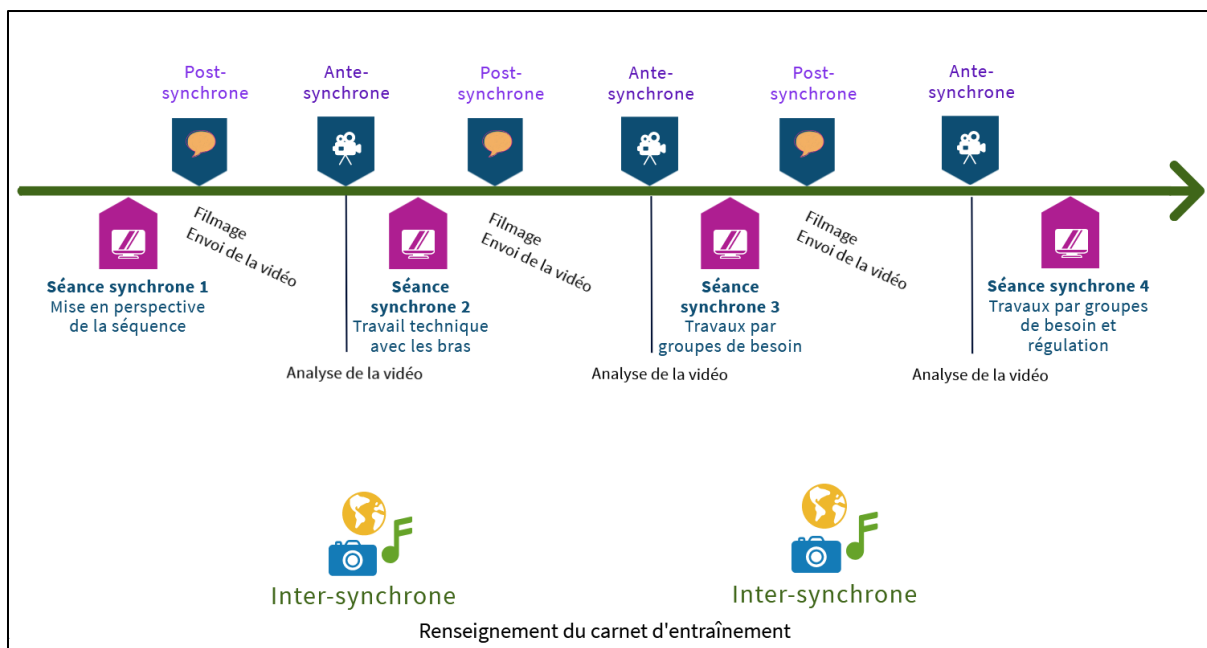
Post-synchrone

Ante-synchrone

Post-synchrone

Ante-synchrone

Post-synchrone

Ante-synchrone

**Séance synchrone 1**
Mise en perspective de la séquence

Filmage
Envoi de la vidéo

Analyse de la vidéo

**Séance synchrone 2**
Travail technique avec les bras

Filmage
Envoi de la vidéo

Analyse de la vidéo

**Séance synchrone 3**
Travaux par groupes de besoin

Filmage
Envoi de la vidéo

Analyse de la vidéo

**Séance synchrone 4**
Travaux par groupes de besoin et régulation

Inter-synchrone

Inter-synchrone

Renseignement du carnet d'entraînement